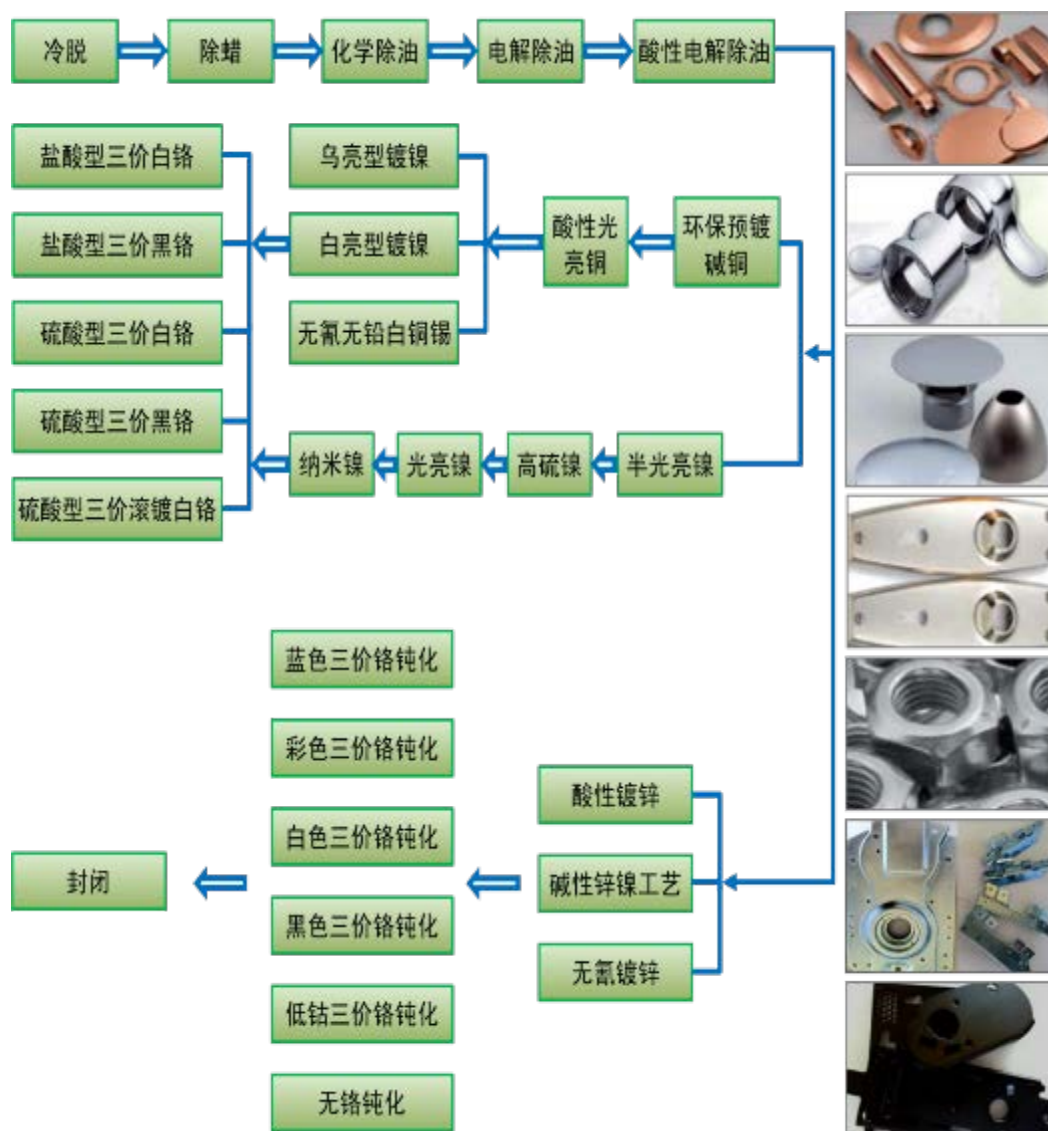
冷脱
除蜡
化学除油
电解除油
酸性电解除油

环保预镀碱铜
酸性光亮铜
乌亮型镀镍
白亮型镀镍
无氰无铅白铜锡
盐酸型三价白铬
盐酸型三价黑铬
硫酸型三价白铬
硫酸型三价黑铬
硫酸型三价滚镀白铬

半光亮镍
高硫镍
光亮镍
纳米镍

酸性镀锌
碱性锌镍工艺
无氰镀锌
蓝色三价铬钝化
彩色三价铬钝化
白色三价铬钝化
黑色三价铬钝化
低钴三价铬钝化
无铬钝化
封闭